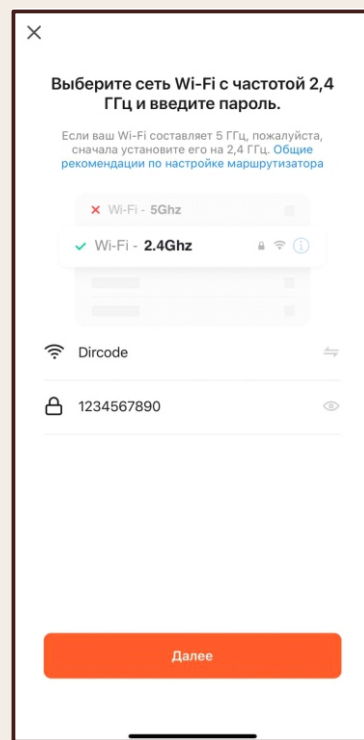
×

Выберите сеть Wi-Fi с частотой 2,4 ГГц и введите пароль.

Если ваш Wi-Fi составляет 5 ГГц, пожалуйста, сначала установите его на 2,4 ГГц. Общие рекомендации по настройке маршрутизатора

× Wi-Fi - 5Ghz

✓ Wi-Fi - 2.4Ghz

Dircode

1234567890

Далее